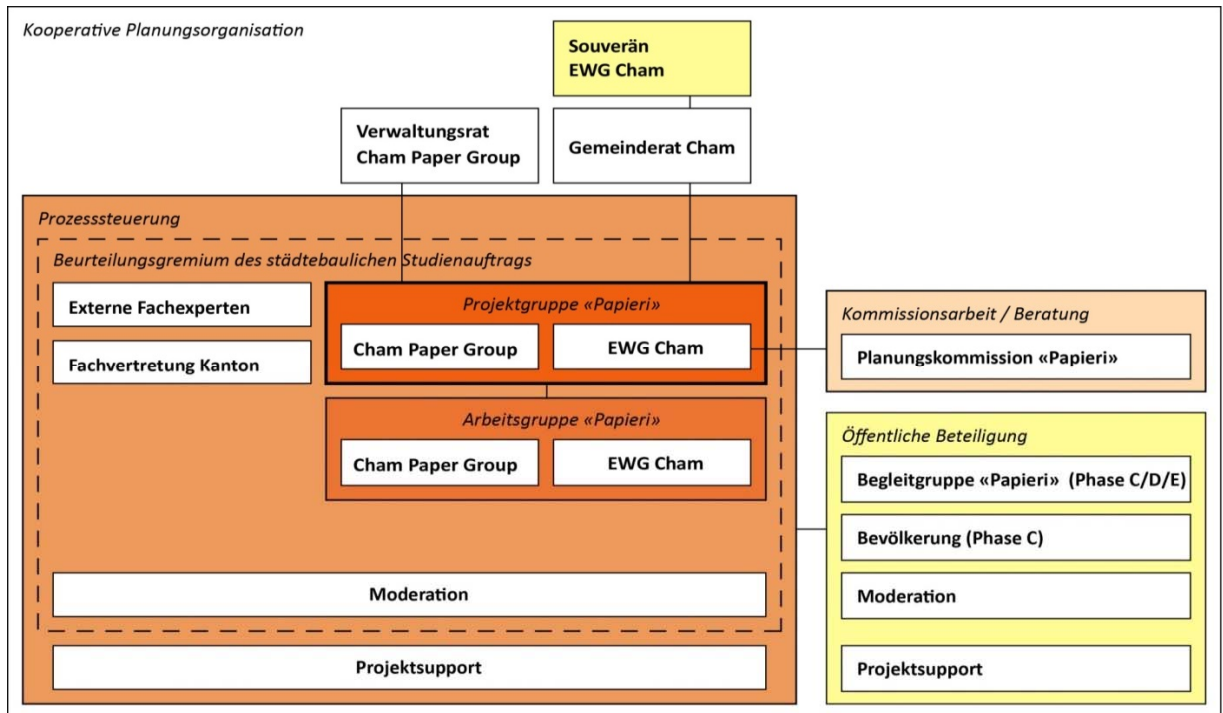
Kooperative Planungsorganisation

Souverän
EWG Cham

Verwaltungsrat
Cham Paper Group

Gemeinderat Cham

Prozesssteuerung

Beurteilungsgremium des städtebaulichen Studienauftrags

Externe Fachexperten

Fachvertretung Kanton

Projektgruppe «Papieri»

Cham Paper Group

EWG Cham

Arbeitsgruppe «Papieri»

Cham Paper Group

EWG Cham

Moderation

Projektsupport

Kommissionsarbeit / Beratung

Planungskommission «Papieri»

Öffentliche Beteiligung

Begleitgruppe «Papieri» (Phase C/D/E)

Bevölkerung (Phase C)

Moderation

Projektsupport